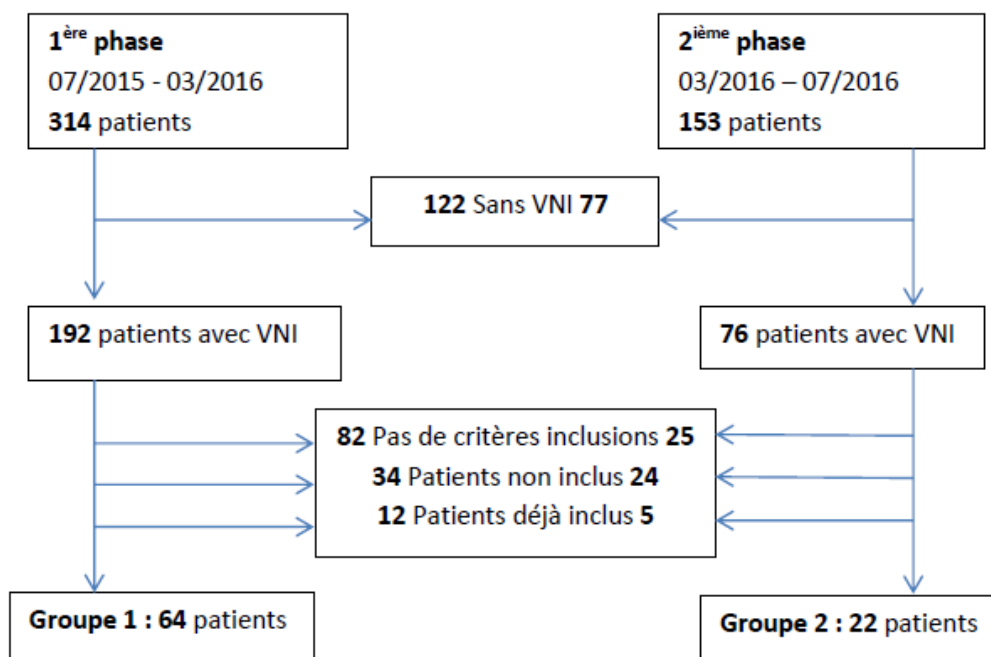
**1$^{ère}$ phase**
07/2015 - 03/2016
**314** patients

**2$^{ième}$ phase**
03/2016 – 07/2016
**153** patients

**122** Sans VNI **77**

**192** patients avec VNI

**76** patients avec VNI

**82** Pas de critères inclusions **25**
**34** Patients non inclus **24**
**12** Patients déjà inclus **5**

**Groupe 1 : 64** patients

**Groupe 2 : 22** patients